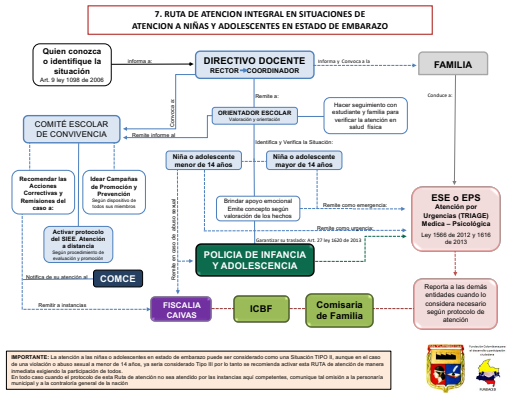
7. RUTA DE ATENCION INTEGRAL EN SITUACIONES DE ATENCION A NIÑAS Y ADOLESCENTES EN ESTADO DE EMBARAZO

Quien conozca o identifique la situación
Art. 9 ley 1098 de 2006

Informa a:

DIRECTIVO DOCENTE
RECTOR – COORDINADOR

Informa y Convoca a la

FAMILIA

Convoca a

Remite a:

COMITÉ ESCOLAR DE CONVIVENCIA

ORIENTADOR ESCOLAR
Valoración y orientación

Hacer seguimiento con estudiante y familia para verificar la atención en salud física

Remite informe al

Conduce a:

Identifica y Verifica la Situación:

Niña o adolescente menor de 14 años

Niña o adolescente mayor de 14 años

Recomendar las Acciones Correctivas y Remisiones del caso a:

Idear Campañas de Promoción y Prevención
Según dispositivo de todos sus miembros

Brindar apoyo emocional
Emite concepto según valoración de los hechos

Remite como emergencia:

ESE o EPS
Atención por Urgencias (TRIAGE) Medica – Psicológica
Ley 1566 de 2012 y 1616 de 2013

Activar protocolo del SIEE. Atención a distancia
Según procedimiento de evaluación y promoción

Remite en caso de abuso sexual

Remite como urgencia:

Garantizar su traslado: Art. 27 ley 1620 de 2013

POLICIA DE INFANCIA Y ADOLESCENCIA

Notifica de su atención al

COMCE

Remitir a instancias

FISCALIA CAIVAS

ICBF

Comisaria de Familia

Reporta a las demás entidades cuando lo considera necesario según protocolo de atención

IMPORTANTE: La atención a las niñas o adolescentes en estado de embarazo puede ser considerado como una Situación TIPO II, aunque en el caso de una violación o abuso sexual a menor de 14 años, ya sería considerado Tipo III por lo tanto se recomienda activar esta RUTA de atención de manera inmediata exigiendo la participación de todos.
En todo caso cuando el protocolo de esta Ruta de atención no sea atendido por las instancias aquí competentes, comunique tal omisión a la personería municipal y a la contraloría general de la nación

Fundación Colombiana por el desarrollo y participación ciudadana
FUNDACID